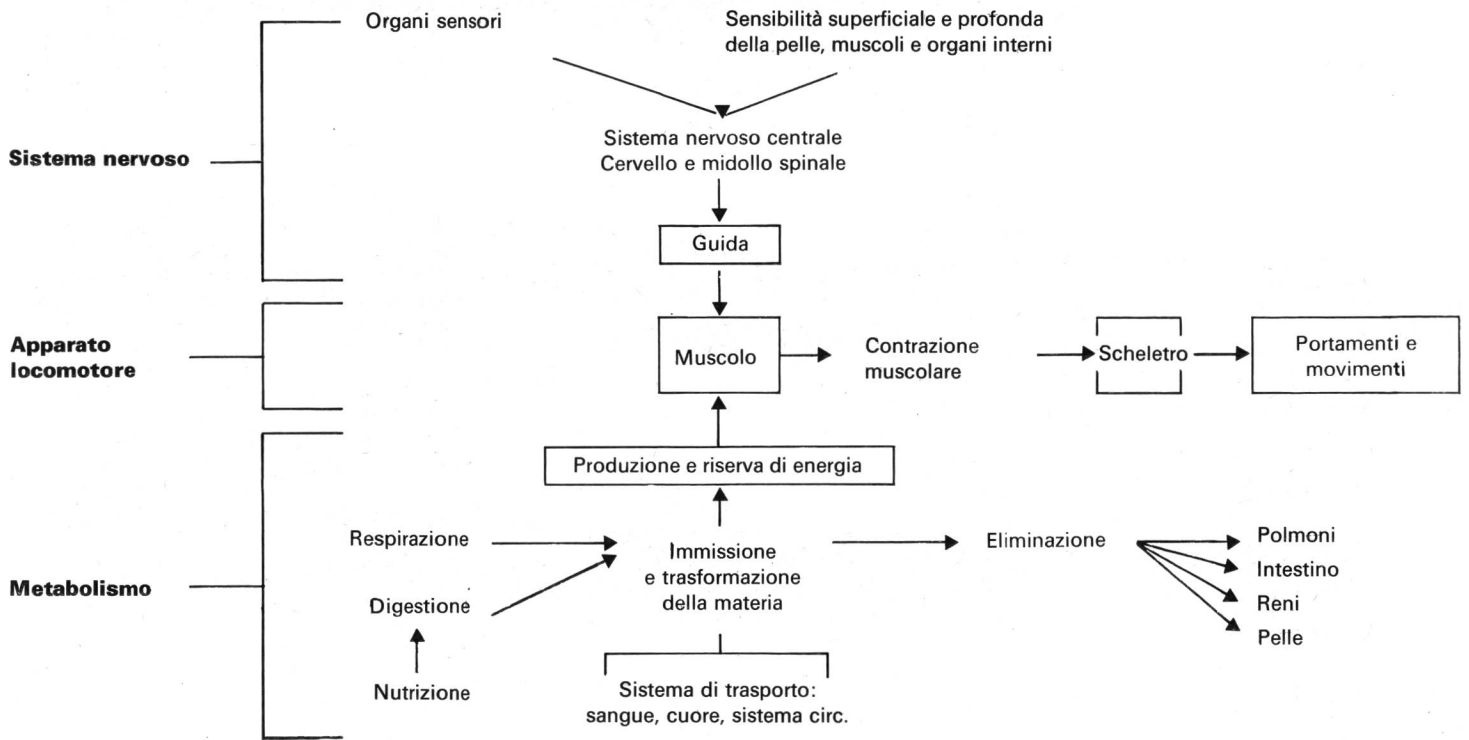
Organi sensori

Sensibilità superficiale e profonda della pelle, muscoli e organi interni

Sistema nervoso

Sistema nervoso centrale
Cervello e midollo spinale

Guida

Apparato locomotore

Muscolo

Contrazione muscolare

Scheletro

Portamenti e movimenti

Produzione e riserva di energia

Metabolismo

Respirazione

Digestione

Nutrizione

Immissione e trasformazione della materia

Eliminazione

Polmoni

Intestino

Reni

Pelle

Sistema di trasporto: sangue, cuore, sistema circ.